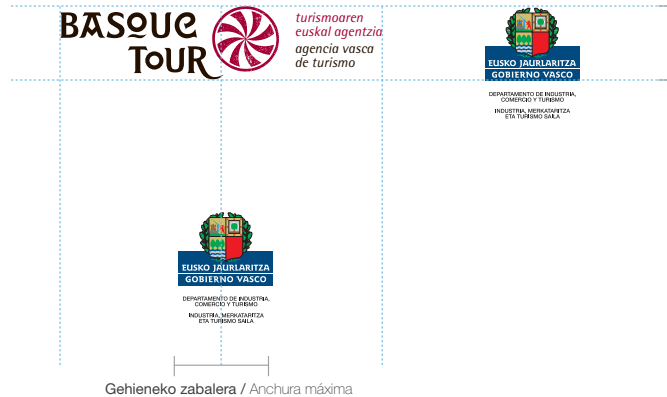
BASQUE TOUR

turismoaren euskal agentzia
agencia vasca de turismo

EUSKO JAURLARITZA
GOBIERNO VASCO

DEPARTAMENTO DE INDUSTRIA, COMERCIO Y TURISMO

INDUSTRIA, MERKATARITZA ETA TURISMO SAILA

EUSKO JAURLARITZA
GOBIERNO VASCO

DEPARTAMENTO DE INDUSTRIA, COMERCIO Y TURISMO

INDUSTRIA, MERKATARITZA ETA TURISMO SAILA

Gehieneko zabalera / Anchura máxima